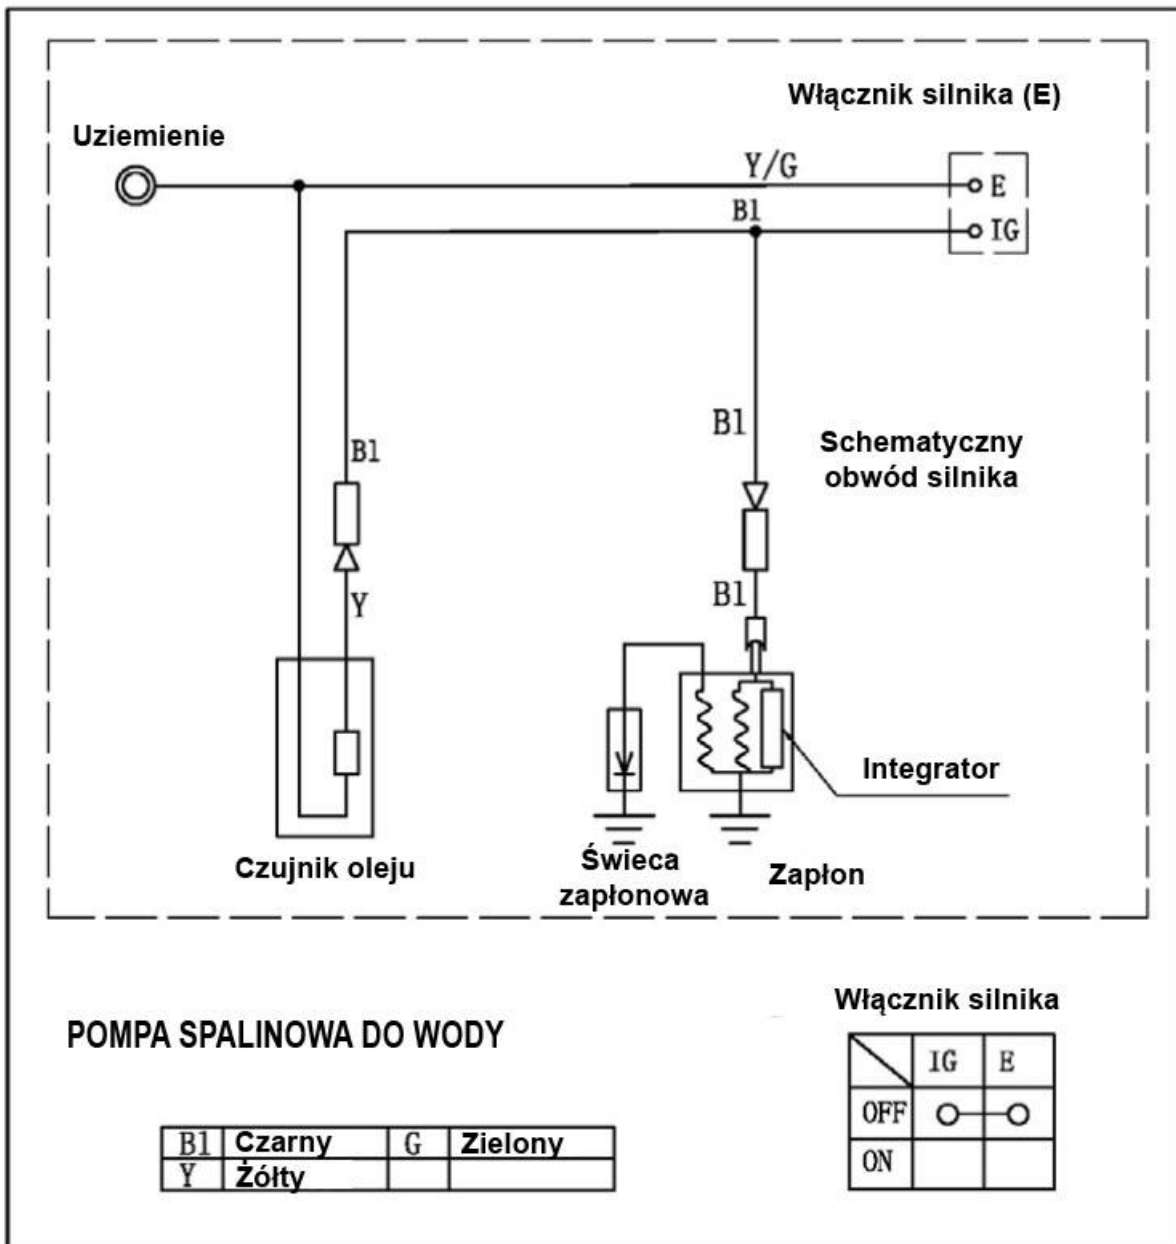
Włącznik silnika (E)

Uziemienie

Y/G

E

B1

IG

B1

B1

Schematyczny obwód silnika

Y

B1

Integrator

Czujnik oleju

Świeca zapłonowa

Zapłon

Włącznik silnika

POMPA SPALINOWA DO WODY

| | IG | E |
|---|---|---|
| OFF | o—o | |
| ON | | |

| B1 | Czarny | G | Zielony |
|---|---|---|---|
| Y | Żółty | | |